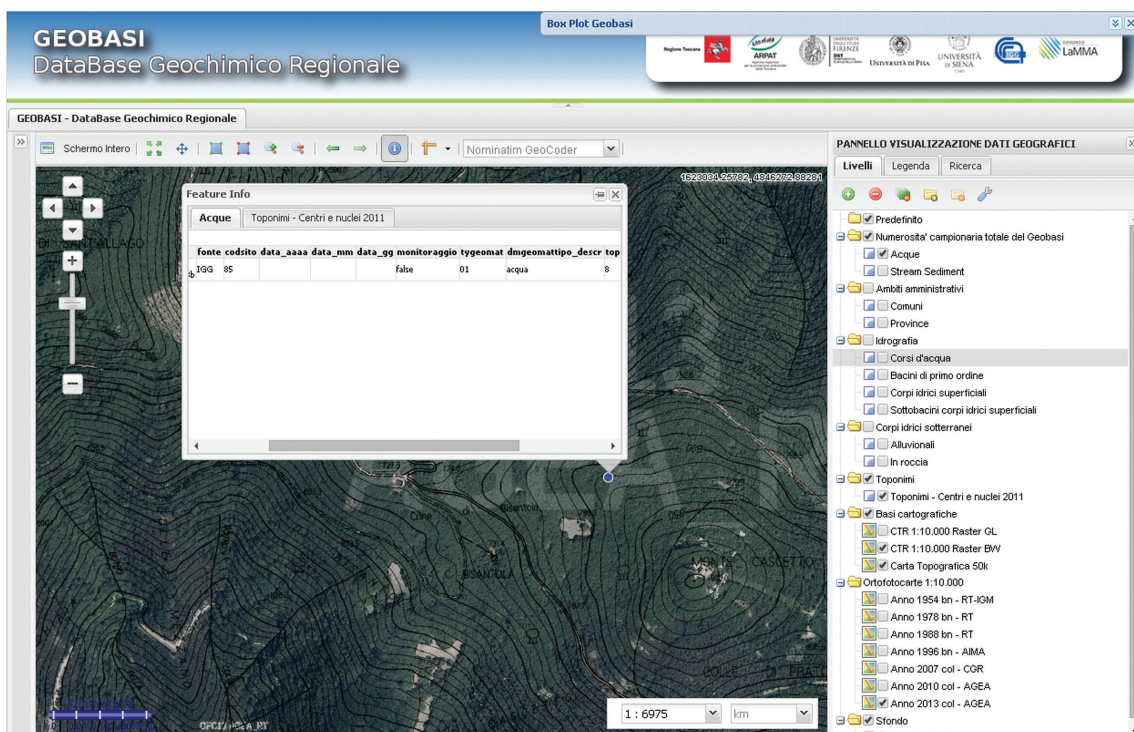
GEOBASI
DataBase Geochimico Regionale

Box Plot Geobasi

Regione Toscana
ARPAT
UNIVERSITÀ DEGLI STUDI FIRENZE
UNIVERSITÀ DI PISA
UNIVERSITÀ DI SIENA
LaMMA

GEOBASI - DataBase Geochimico Regionale

Schermo Intero
Nominatim GeoCoder

1623034.25782, 4846272.88281

Feature Info

Acque | Toponimi - Centri e nuclei 2011

| fonte | codsito | data_aaaa | data_mm | data_gg | monitoraggio | tygeomat | dmgeomattipo_descr | top |
|---|---|---|---|---|---|---|---|---|
| IGG | 85 | | | | false | 01 | acqua | 8 |

MONTE CASCETTO
SANTOLA
COLLE

1 : 6975
km

PANNELLO VISUALIZZAZIONE DATI GEOGRAFICI

Livelli | Legenda | Ricerca

Predefinito
Numerosita' campionaria totale del Geobasi
Acque
Stream Sediment
Ambiti amministrativi
Comuni
Province
Idrografia
Corsi d'acqua
Bacini di primo ordine
Corpi idrici superficiali
Sottobacini corpi idrici superficiali
Corpi idrici sotterranei
Alluvionali
In roccia
Toponimi
Toponimi - Centri e nuclei 2011
Basi cartografiche
CTR 1:10.000 Raster GL
CTR 1:10.000 Raster BW
Carta Topografica 50k
Ortofotocarte 1:10.000
Anno 1954 bn - RT-IGM
Anno 1978 bn - RT
Anno 1988 bn - RT
Anno 1996 bn - AIMA
Anno 2007 col - CGR
Anno 2010 col - AGEA
Anno 2013 col - AGEA
Sfondo